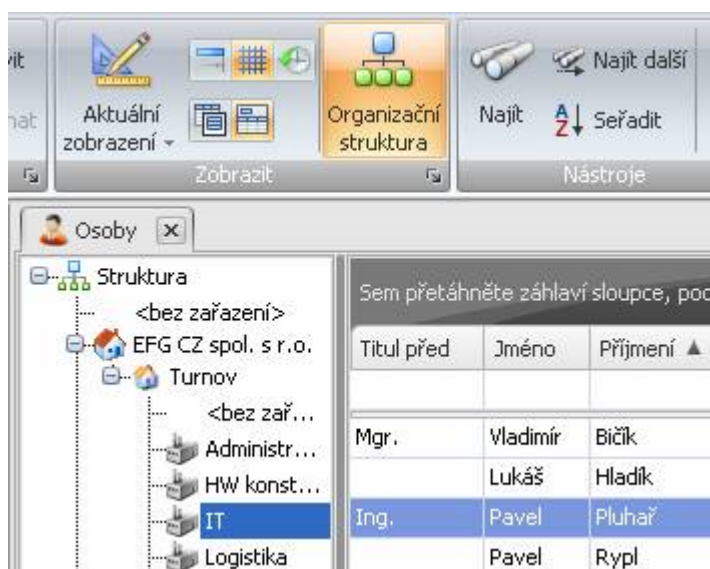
vit

nat

Aktuální zobrazení

Organizační struktura

Zobrazit

Najít

Najít další

Seřadit

Nástroje

Osoby

Struktura

<bez zařazení>

EFG CZ spol. s r.o.

Turnov

<bez zař...

Administr...

HW konst...

IT

Logistika

Sem přetáhněte záhlaví sloupce, poc

| Titul před | Jméno | Příjmení ▲ |
|---|---|---|
| | | |
| Mgr. | Vladimír | Bičík |
| | Lukáš | Hladík |
| Ing. | Pavel | Pluhař |
| | Pavel | Rypl |